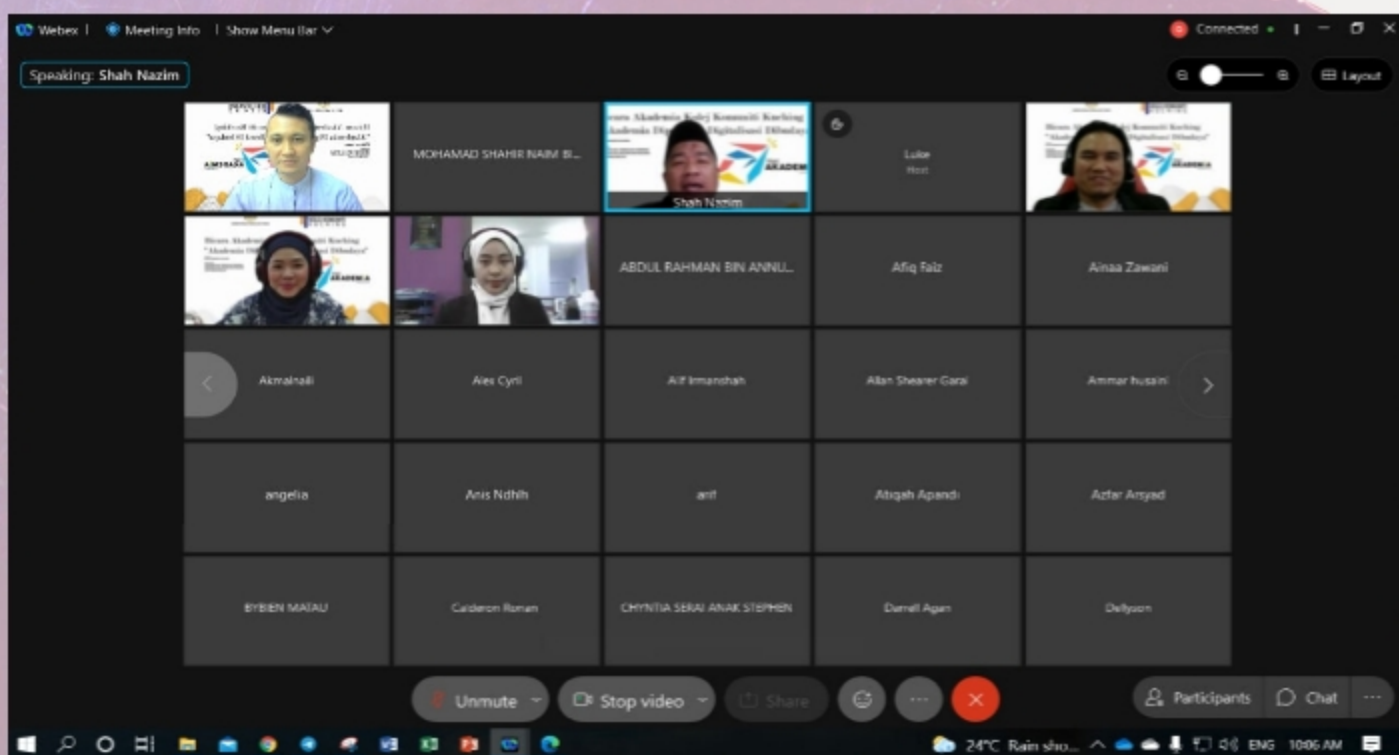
Webex | Meeting Info | Show Menu Bar

Connected

Layout

Speaking: Shah Nazim

MOHAMAD SHAHIR NAIM BI...

Shah Nazim

Luke
Host

ABDUL RAHMAN BIN ANNU...

Afiq Faiz

Ainaa Zawani

Akmalnaili

Alex Cyril

Alif Irmanshah

Allan Shearer Garai

Ammar husaini

angelia

Anis Ndhih

arif

Atiqah Apandi

Azfar Arsyad

BYBIEN MAIAU

Calderon Roman

CHYNTIA SERAI ANAK STEPHEN

Darrell Agan

Dellyson

Unmute

Stop video

Share

Participants

Chat

24°C Rain sho...

ENG

10:06 AM